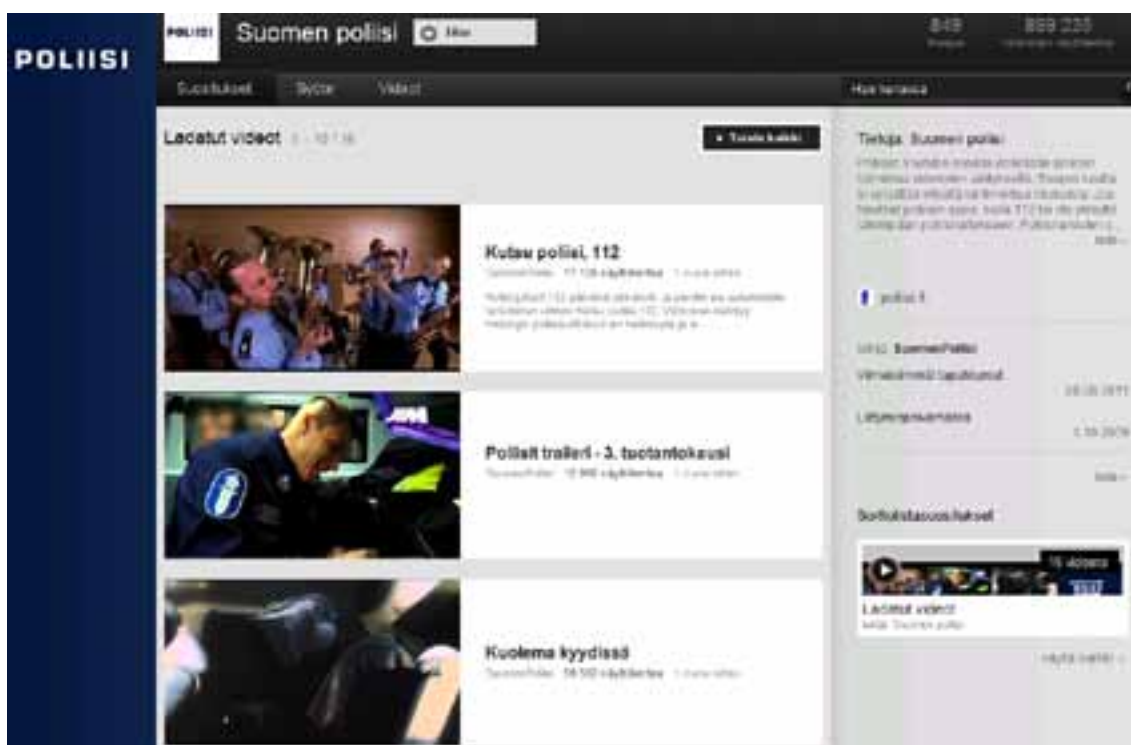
POLIISI

POLIISI

Suomen poliisi

Tilaa

849

889 235

Suositukset

Syöte

Videot

Hae kanavaa

Ladatut videot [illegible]

Toista kaikki

Kutsu poliisi, 112

SuomenPoliisi · 17 138 katselukertaa · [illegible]

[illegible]

Poliisit traileri - 3. tuotantokausi

SuomenPoliisi · 12 969 katselukertaa · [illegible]

Kuolema kyydissä

SuomenPoliisi · 38 560 katselukertaa · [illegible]

Tietoja: Suomen poliisi

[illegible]

lisää

poliisi.fi

SuomenPoliisi

Viimeisimmät tapahtumat

28.06.2011

Liittymispäivämäärä

1.10.2009

lisää

Sonttolistausssuositukset

16 videota

Ladatut videot

tekijä: Suomen poliisi

näytä kaikki